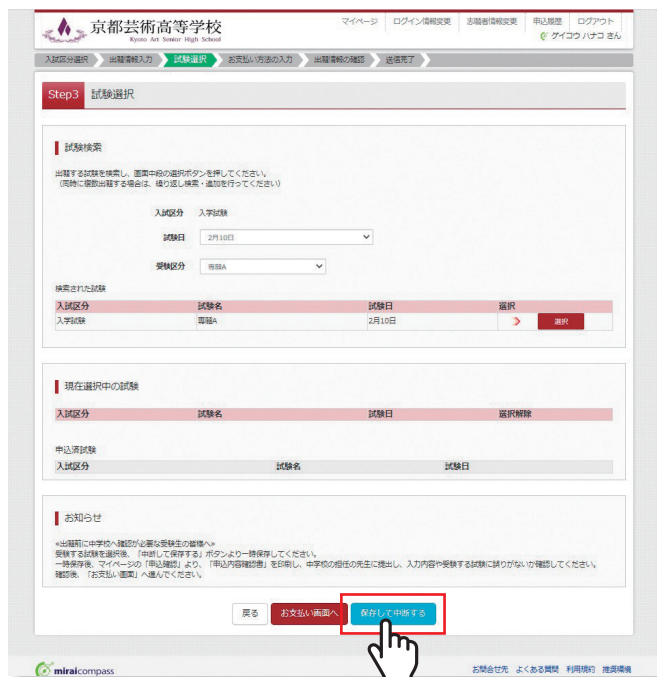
京都芸術高等学校
Kyoto Art Senior High School

マイページ　ログイン情報変更　志願者情報変更　申込履歴　ログアウト
ゲイコウ ハナコ さん

入試区分選択　出願情報入力　試験選択　お支払い方法の入力　出願情報の確認　送信完了

Step3　試験選択

試験検索

出願する試験を検索し、画面中段の選択ボタンを押してください。
（同時に複数出願する場合は、繰り返し検索・追加を行ってください）

入試区分　入学試験

試験日　2月10日

受験区分　専願A

検索された試験

| 入試区分 | 試験名 | 試験日 | 選択 |
|---|---|---|---|
| 入学試験 | 専願A | 2月10日 | 選択 |

現在選択中の試験

| 入試区分 | 試験名 | 試験日 | 選択解除 |
|---|---|---|---|

申込済試験

| 入試区分 | 試験名 | 試験日 |
|---|---|---|

お知らせ

≪出願前に中学校へ確認が必要な受験生の皆様へ≫
受験する試験を選択後、「中断して保存する」ボタンより一時保存してください。
一時保存後、マイページの「申込確認」より、「申込内容確認書」を印刷し、中学校の担任の先生に提出し、入力内容や受験する試験に誤りがないか確認してください。
確認後、「お支払い画面」へ進んでください。

戻る　お支払い画面へ　保存して中断する

miraicompass　お問合せ先　よくある質問　利用規約　推奨環境